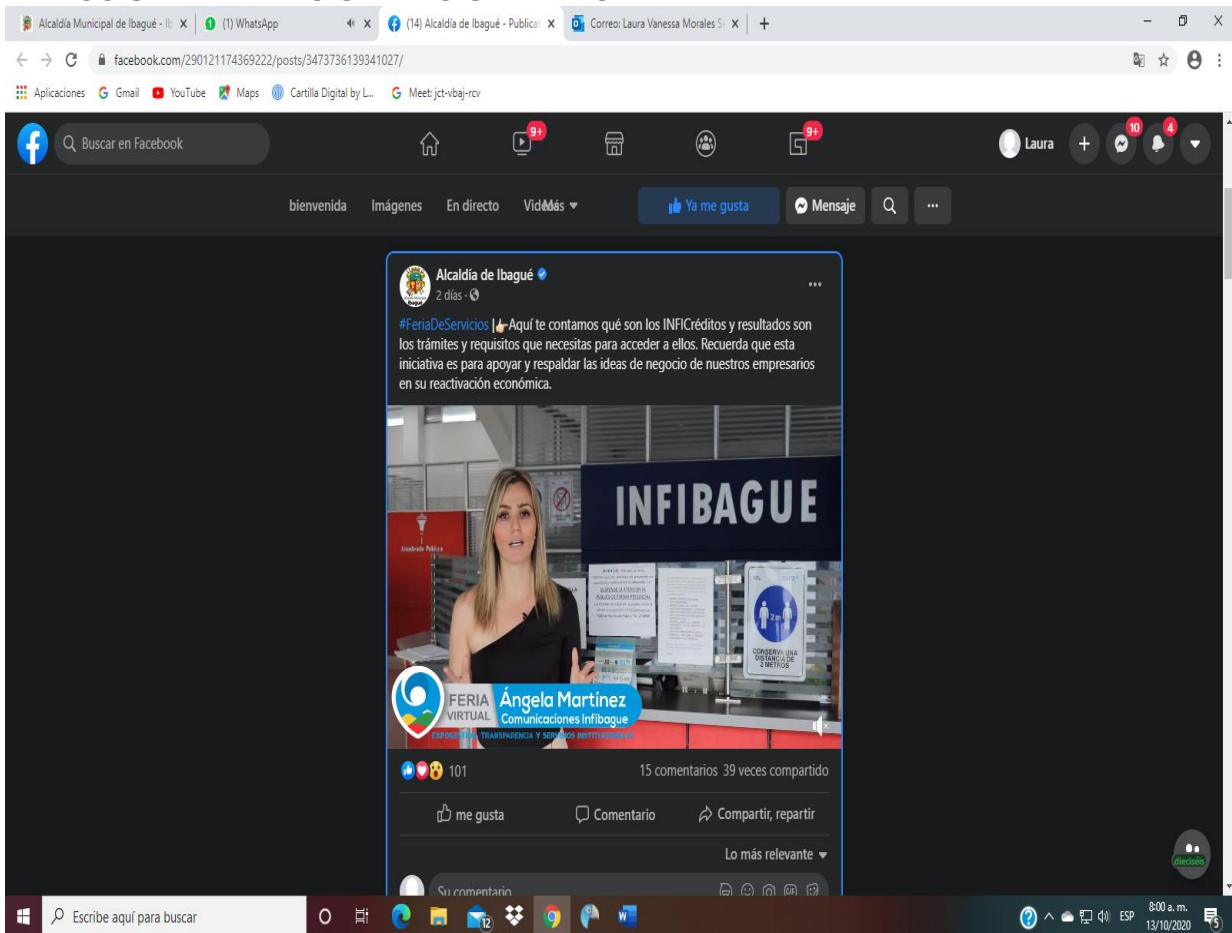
Alcaldía Municipal de Ibagué - Ib X | (1) WhatsApp | (14) Alcaldía de Ibagué - Publicaci X | Correo: Laura Vanessa Morales S X | +

facebook.com/290121174369222/posts/3473736139341027/

Aplicaciones Gmail YouTube Maps Cartilla Digital by L... Meet: jct-vbaj-rcv

Buscar en Facebook

9+ 9+

Laura 10 4

bienvenida Imágenes En directo VideoMás

Ya me gusta Mensaje ...

Alcaldía de Ibagué
2 días ·

#FeriaDeServicios | Aquí te contamos qué son los INFICréditos y resultados son los trámites y requisitos que necesitas para acceder a ellos. Recuerda que esta iniciativa es para apoyar y respaldar las ideas de negocio de nuestros empresarios en su reactivación económica.

INFIBAGUE

CONSERVA UNA DISTANCIA DE 2 METROS

FERIA VIRTUAL
Ángela Martínez
Comunicaciones Infibague
EXPOGESTIÓN, TRANSPARENCIA Y SERVICIOS INSTITUCIONALES

101 15 comentarios 39 veces compartido

me gusta Comentario Compartir, repartir

Lo más relevante

Su comentario

dieciséis

Escribe aquí para buscar

12

ESP 8:00 a. m. 13/10/2020 5